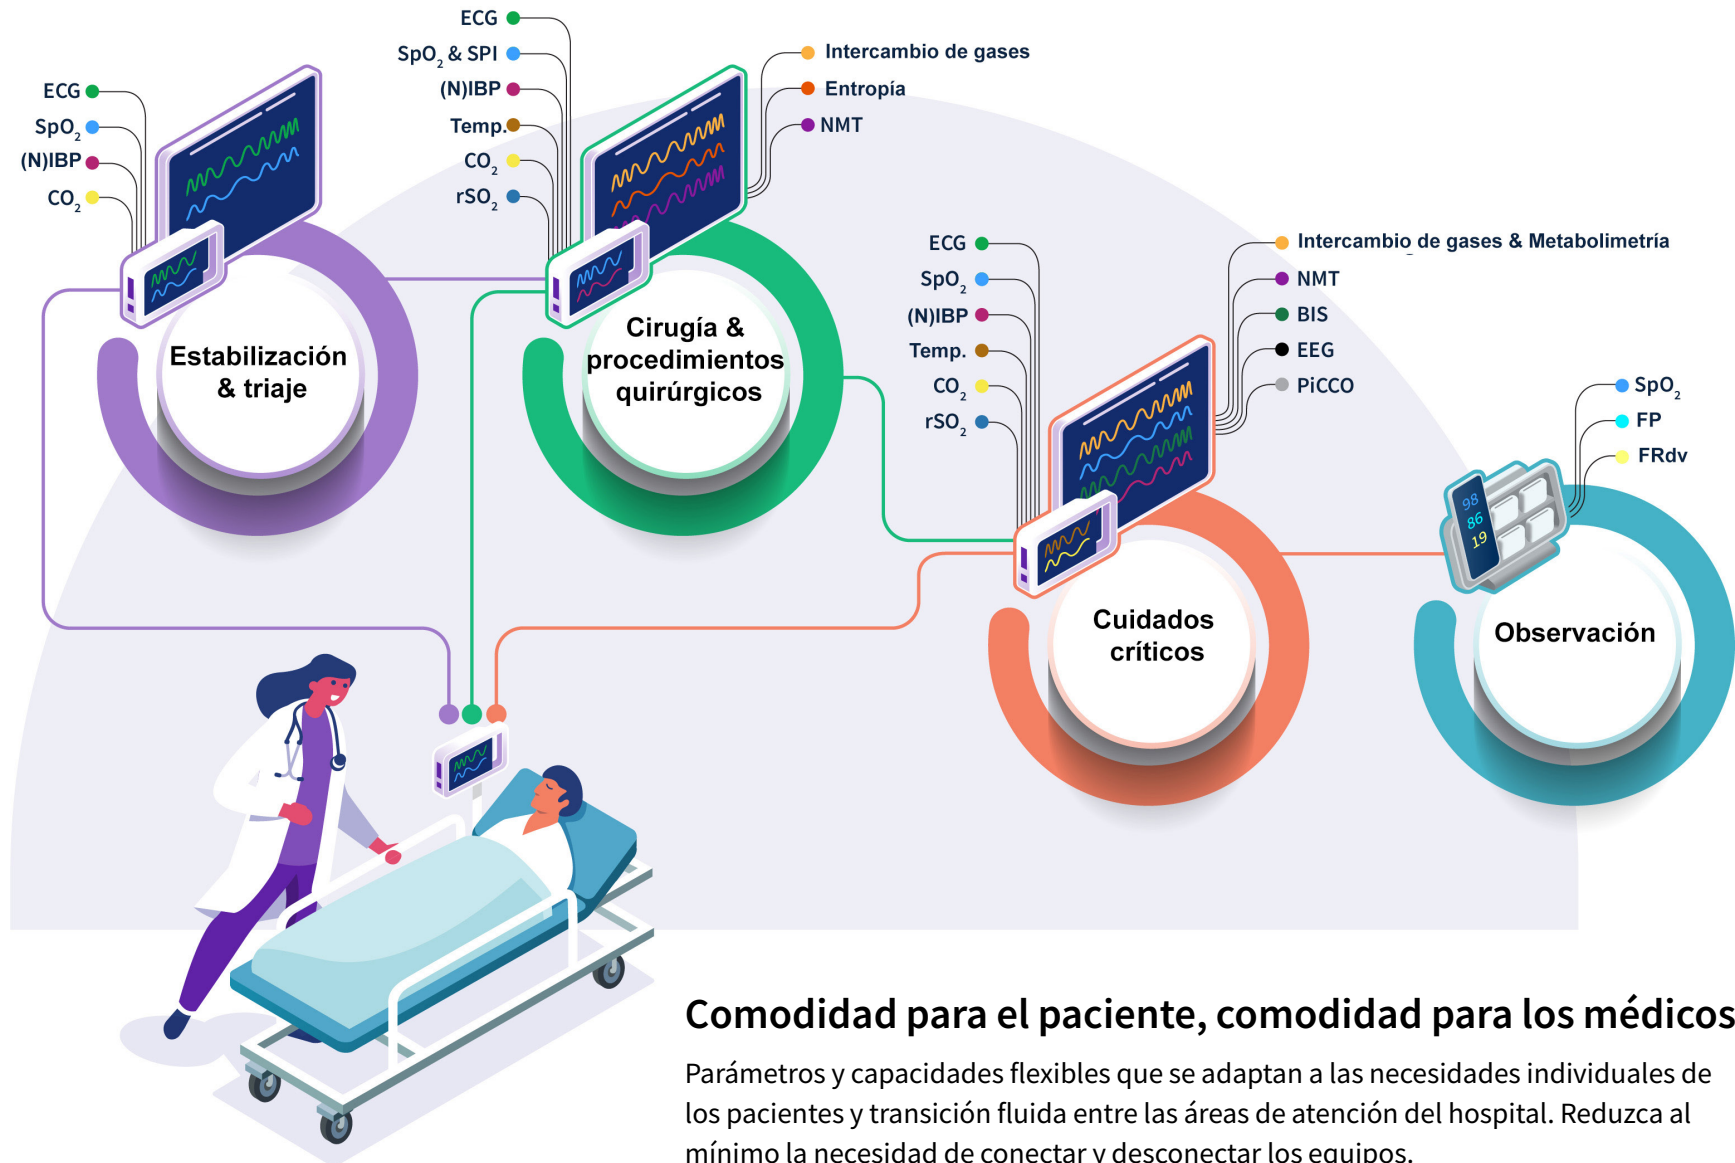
ECG
$SpO_2$
(N)IBP
$CO_2$

Estabilización & triaje

ECG
$SpO_2$ & SPI
(N)IBP
Temp.
$CO_2$
$rSO_2$

Intercambio de gases
Entropía
NMT

Cirugía & procedimientos quirúrgicos

ECG
$SpO_2$
(N)IBP
Temp.
$CO_2$
$rSO_2$

Intercambio de gases & Metabolimetría
NMT
BIS
EEG
PiCCO

Cuidados críticos

$SpO_2$
FP
FRdv

98
86
19

Observación

Comodidad para el paciente, comodidad para los médicos

Parámetros y capacidades flexibles que se adaptan a las necesidades individuales de los pacientes y transición fluida entre las áreas de atención del hospital. Reduzca al mínimo la necesidad de conectar y desconectar los equipos.